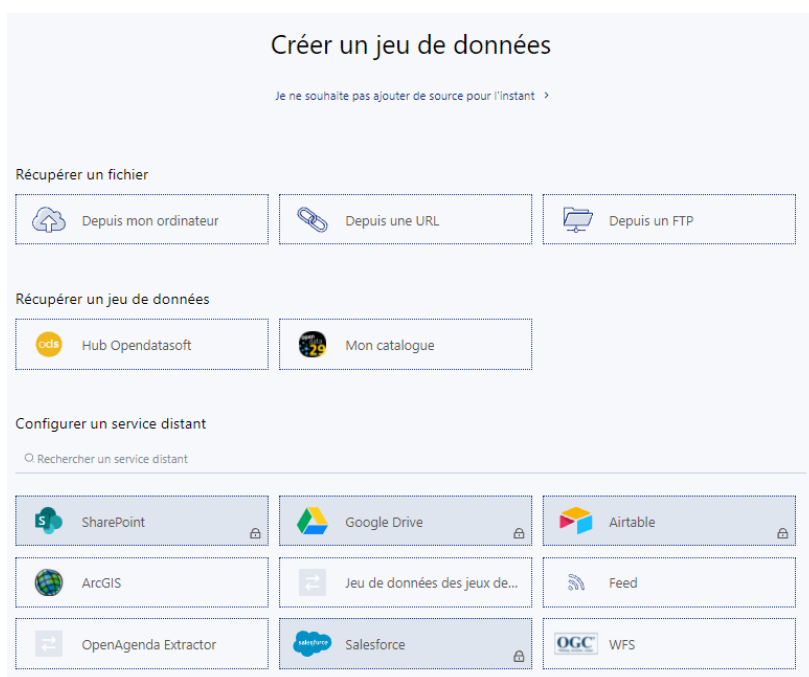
Créer un jeu de données

Je ne souhaite pas ajouter de source pour l'instant >

Récupérer un fichier

Depuis mon ordinateur

Depuis une URL

Depuis un FTP

Récupérer un jeu de données

ods Hub Opendatasoft

Mon catalogue

Configurer un service distant

Rechercher un service distant

SharePoint

Google Drive

Airtable

ArcGIS

Jeu de données des jeux de...

Feed

OpenAgenda Extractor

salesforce Salesforce

OGC WFS